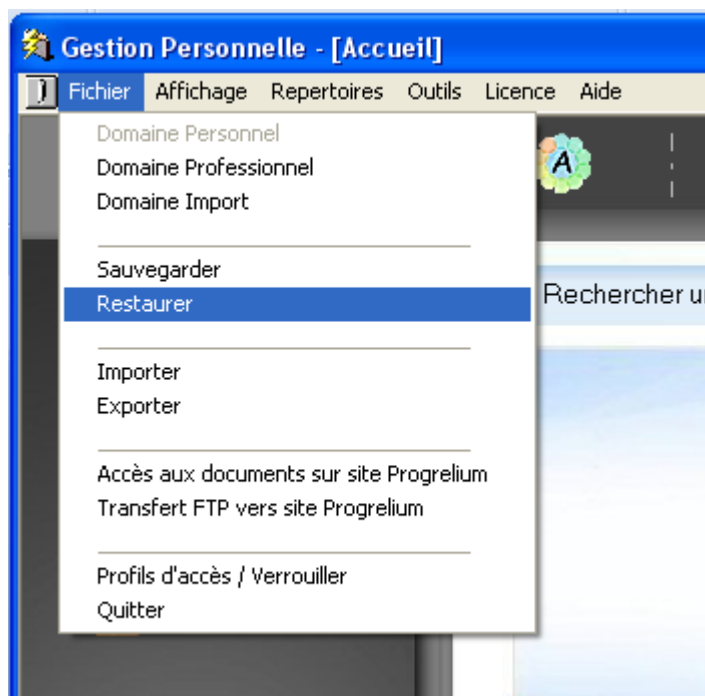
Gestion Personnelle - [Accueil]

Fichier Affichage Repertoires Outils Licence Aide

Domaine Personnel
Domaine Professionnel
Domaine Import

Sauvegarder
Restaurer

Importer
Exporter

Accès aux documents sur site Progrelium
Transfert FTP vers site Progrelium

Profils d'accès / Verrouiller
Quitter

A

Rechercher u